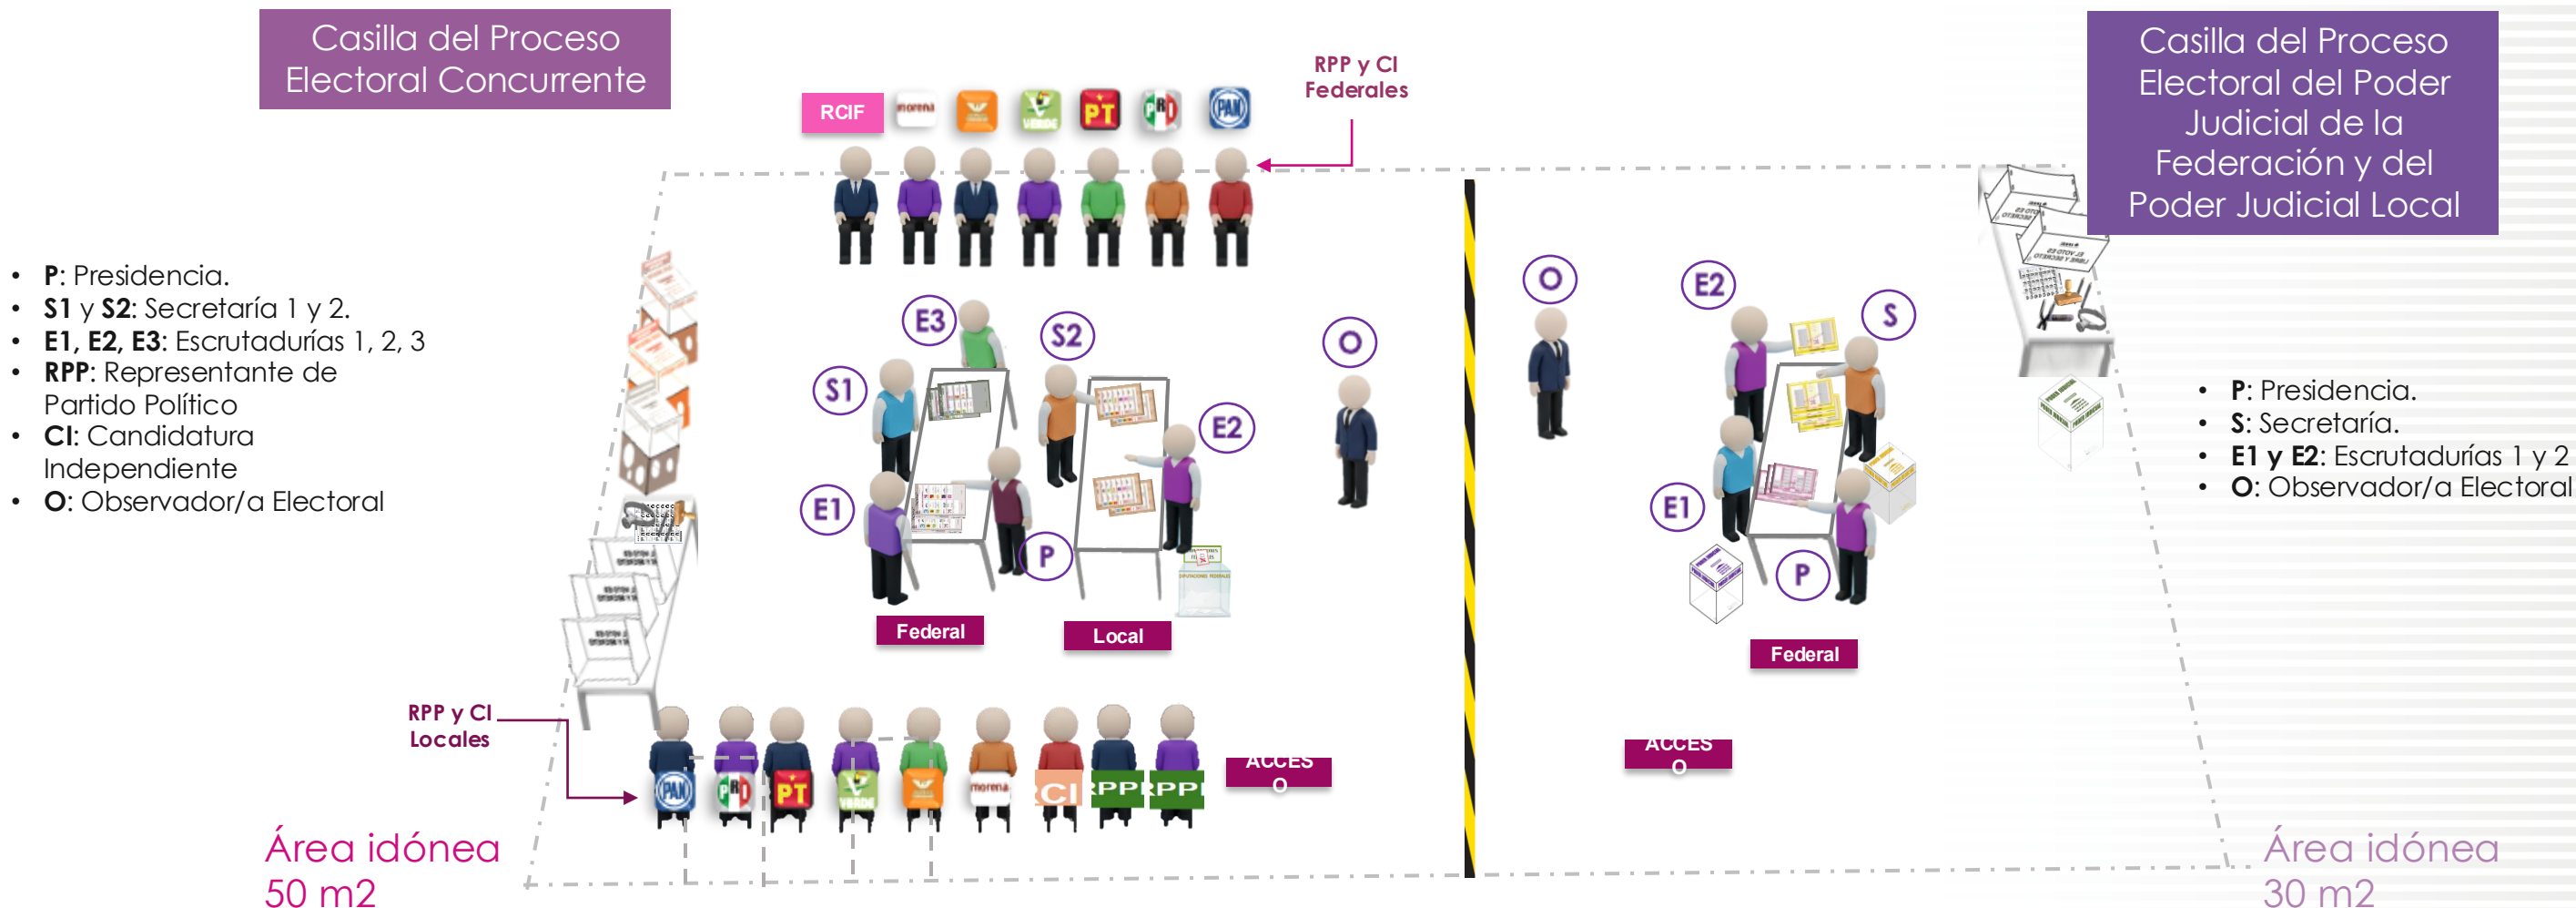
Casilla del Proceso Electoral Concurrente

RCIF

morena

PT

PRD

PAN

RPP y CI Federales

Casilla del Proceso Electoral del Poder Judicial de la Federación y del Poder Judicial Local

- **P**: Presidencia.
- **S1** y **S2**: Secretaría 1 y 2.
- **E1, E2, E3**: Escrutadurías 1, 2, 3
- **RPP**: Representante de Partido Político
- **CI**: Candidatura Independiente
- **O**: Observador/a Electoral

E3

S2

S1

E2

E1

P

O

Federal

Local

O

E2

S

E1

P

Federal

- **P**: Presidencia.
- **S**: Secretaría.
- **E1 y E2**: Escrutadurías 1 y 2
- **O**: Observador/a Electoral

RPP y CI Locales

PAN

PRD

PT

morena

CI

RPP

RPP

ACCESO

ACCESO

Área idónea 50 m2

Área idónea 30 m2